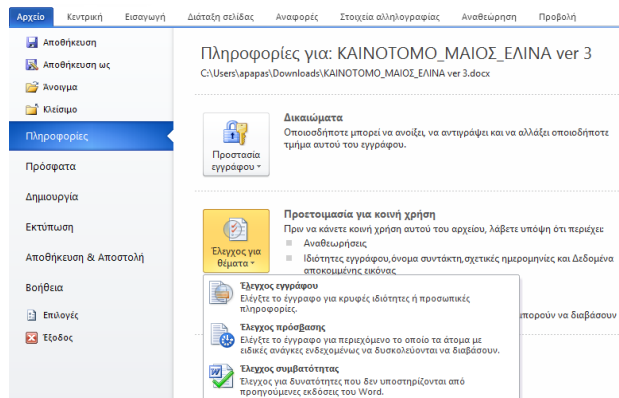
Αρχείο | Κεντρική | Εισαγωγή | Διάταξη σελίδας | Αναφορές | Στοιχεία αλληλογραφίας | Αναθεώρηση | Προβολή

Αποθήκευση
Αποθήκευση ως
Άνοιγμα
Κλείσιμο
Πληροφορίες
Πρόσφατα
Δημιουργία
Εκτύπωση
Αποθήκευση & Αποστολή
Βοήθεια
Επιλογές
Έξοδος

Πληροφορίες για: ΚΑΙΝΟΤΟΜΟ_ΜΑΙΟΣ_ΕΛΙΝΑ ver 3
C:\Users\apapas\Downloads\ΚΑΙΝΟΤΟΜΟ_ΜΑΙΟΣ_ΕΛΙΝΑ ver 3.docx

Προστασία εγγράφου

Δικαιώματα
Οποιοσδήποτε μπορεί να ανοίξει, να αντιγράψει και να αλλάξει οποιοδήποτε τμήμα αυτού του εγγράφου.

Έλεγχος για θέματα

Προετοιμασία για κοινή χρήση
Πριν να κάνετε κοινή χρήση αυτού του αρχείου, λάβετε υπόψη ότι περιέχει:
Αναθεωρήσεις
Ιδιότητες εγγράφου,όνομα συντάκτη,σχετικές ημερομηνίες και Δεδομένα αποκομμένης εικόνας

Έλεγχος εγγράφου
Ελέγξτε το έγγραφο για κρυφές ιδιότητες ή προσωπικές πληροφορίες.

Έλεγχος πρόσβασης
Ελέγξτε το έγγραφο για περιεχόμενο το οποίο τα άτομα με ειδικές ανάγκες ενδεχομένως να δυσκολεύονται να διαβάσουν.

Έλεγχος συμβατότητας
Έλεγχος για δυνατότητες που δεν υποστηρίζονται από προηγούμενες εκδόσεις του Word.

πορούν να διαβάσουν